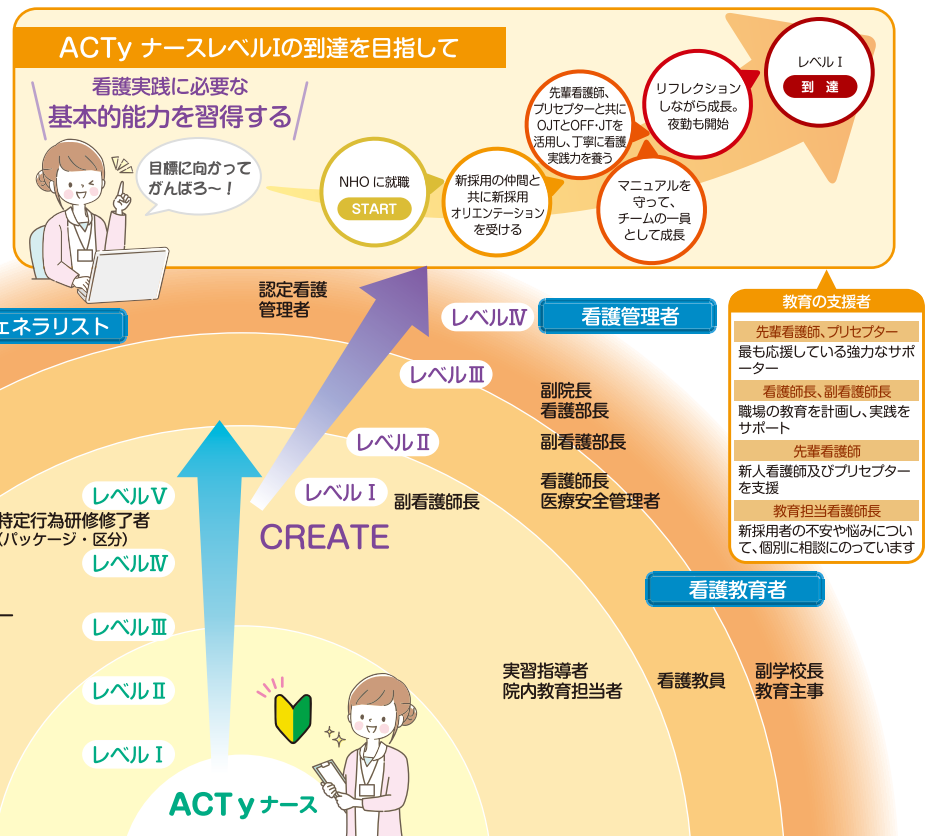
ACTy ナースレベルⅠの到達を目指して

看護実践に必要な
基本的能力を習得する

目標に向かって
がんばろ～！

NHO に就職
START

新採用の仲間と共に新採用オリエンテーションを受ける

先輩看護師、プリセプターと共にOJTとOFF･JTを活用し、丁寧に看護実践力を養う

マニュアルを守って、チームの一員として成長

リフレクションしながら成長。夜勤も開始

レベルⅠ
到達

認定看護
管理者

ェネラリスト

レベルⅣ
看護管理者

レベルⅢ

副院長
看護部長

レベルⅡ

副看護部長

看護師長
医療安全管理者

レベルⅠ
副看護師長

CREATE

レベルⅤ
特定行為研修修了者
(パッケージ・区分)

レベルⅣ

レベルⅢ

レベルⅡ

レベルⅠ

ACTｙナース

教育の支援者
先輩看護師、プリセプター
最も応援している強力なサポーター
看護師長、副看護師長
職場の教育を計画し、実践をサポート
先輩看護師
新人看護師及びプリセプターを支援
教育担当看護師長
新採用者の不安や悩みについて、個別に相談にのっています

看護教育者

実習指導者
院内教育担当者

看護教員

副学校長
教育主事